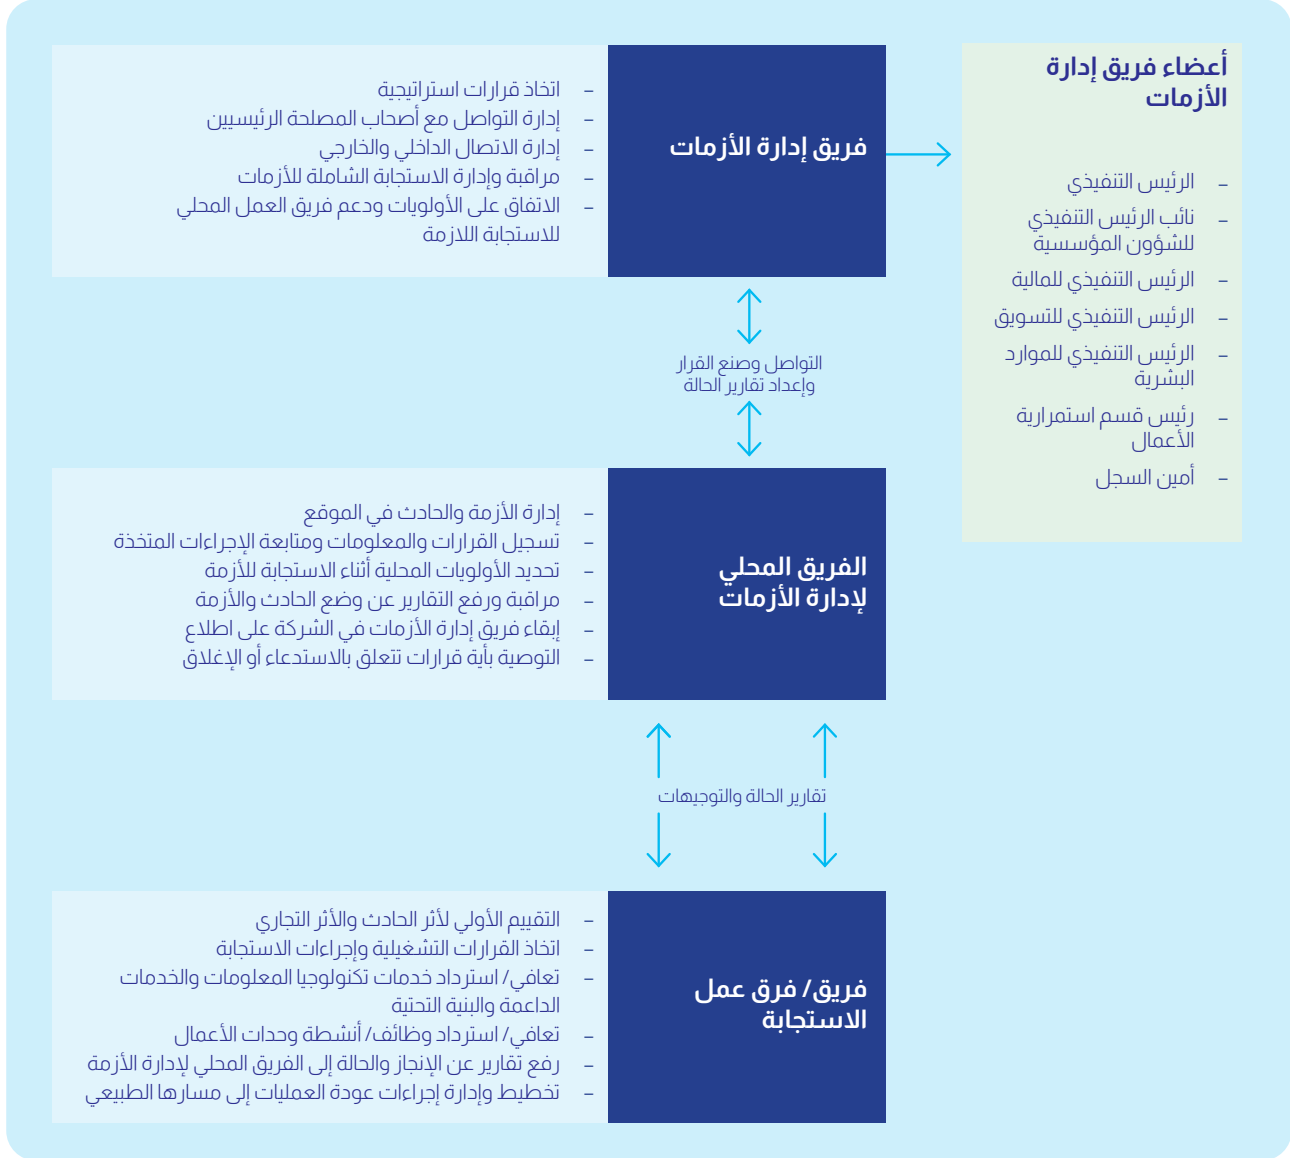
أعضاء فريق إدارة الأزمات

- الرئيس التنفيذي
- نائب الرئيس التنفيذي للشؤون المؤسسية
- الرئيس التنفيذي للمالية
- الرئيس التنفيذي للتسويق
- الرئيس التنفيذي للموارد البشرية
- رئيس قسم استمرارية الأعمال
- أمين السجل

فريق إدارة الأزمات

- اتخاذ قرارات استراتيجية
- إدارة التواصل مع أصحاب المصلحة الرئيسيين
- إدارة الاتصال الداخلي والخارجي
- مراقبة وإدارة الاستجابة الشاملة للأزمات
- الاتفاق على الأولويات ودعم فريق العمل المحلي للاستجابة اللازمة

التواصل وصنع القرار وإعداد تقارير الحالة

الفريق المحلي لإدارة الأزمات

- إدارة الأزمة والحادث في الموقع
- تسجيل القرارات والمعلومات ومتابعة الإجراءات المتخذة
- تحديد الأولويات المحلية أثناء الاستجابة للأزمة
- مراقبة ورفع التقارير عن وضع الحادث والأزمة
- إبقاء فريق إدارة الأزمات في الشركة على اطلاع
- التوصية بأية قرارات تتعلق بالاستدعاء أو الإغلاق

تقارير الحالة والتوجيهات

فريق/ فرق عمل الاستجابة

- التقييم الأولي لأثر الحادث والأثر التجاري
- اتخاذ القرارات التشغيلية وإجراءات الاستجابة
- تعافي/ استرداد خدمات تكنولوجيا المعلومات والخدمات الداعمة والبنية التحتية
- تعافي/ استرداد وظائف/ أنشطة وحدات الأعمال
- رفع تقارير عن الإنجاز والحالة إلى الفريق المحلي لإدارة الأزمة
- تخطيط وإدارة إجراءات عودة العمليات إلى مسارها الطبيعي